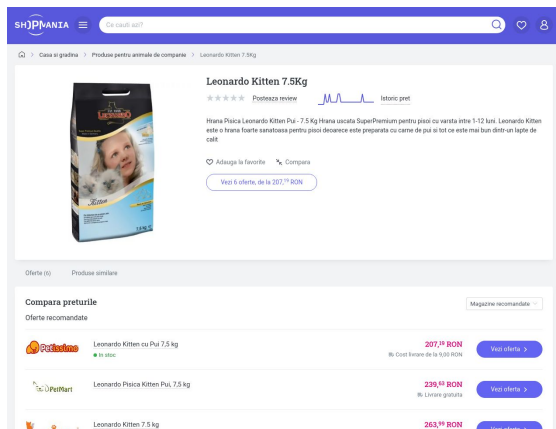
SHOPMANIA Ce cauti azi?

Casa si gradina > Produse pentru animale de companie > Leonardo Kitten 7.5Kg

LEONARDO
Kitten
7,5 KG

Leonardo Kitten 7.5Kg

Posteaza review Istoric pret

Hrana Pisica Leonardo Kitten Pui - 7.5 Kg Hrana uscata SuperPremium pentru pisoi cu varsta intre 1-12 luni. Leonardo Kitten este o hrana foarte sanatoasa pentru pisoi deoarece este preparata cu carne de pui si tot ce este mai bun dintr-un lapte de calit

Adauga la favorite Compara

Vezi 6 oferte, de la 207,$^{19}$ RON

Oferte (6) Produse similare

Compara preturile
Oferte recomandate

Magazine recomandate

Petissimo Leonardo Kitten cu Pui 7,5 kg
In stoc
207,$^{19}$ RON
Cost livrare de la 9,00 RON
Vezi oferta >

PetMart Leonardo Pisica Kitten Pui, 7,5 kg
239,$^{63}$ RON
Livrare gratuita
Vezi oferta >

Leonardo Kitten 7.5 kg
263,$^{95}$ RON
Vezi oferta >